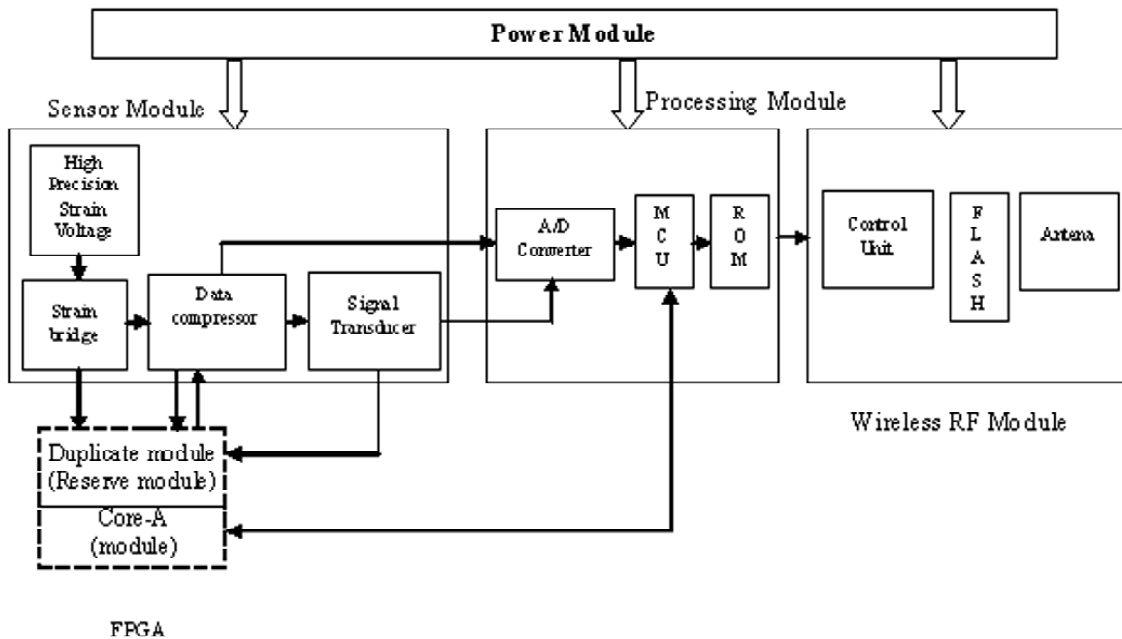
Power Module

Sensor Module

Processing Module

High Precision Strain Voltage

Strain bridge

Data compressor

Signal Transducer

A/D Converter

M C U

R O M

Control Unit

F L A S H

Artena

Wireless RF Module

Duplicate module (Reserve module)

Core-A (module)

FPGA